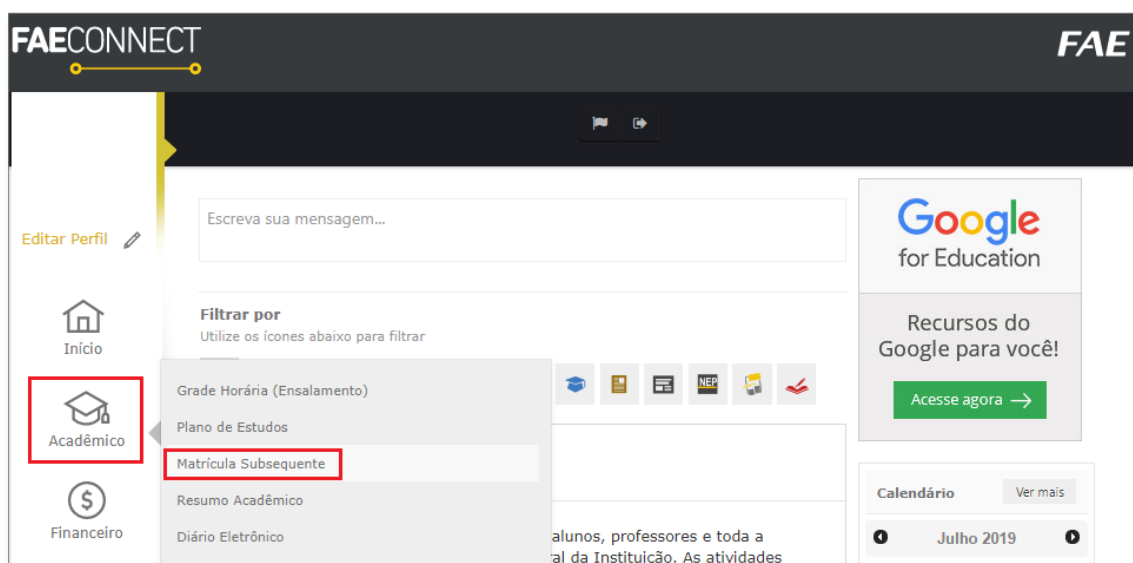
FAECONNECT

FAE

Editar Perfil

Início

Acadêmico

Financeiro

Escreva sua mensagem...

Filtrar por
Utilize os ícones abaixo para filtrar

Grade Horária (Ensalamento)
Plano de Estudos
Matrícula Subsequente
Resumo Acadêmico
Diário Eletrônico

NEP

alunos, professores e toda a
ral da Instituição. As atividades

Google
for Education

Recursos do Google para você!

Acesse agora →

Calendário
Ver mais

Julho 2019